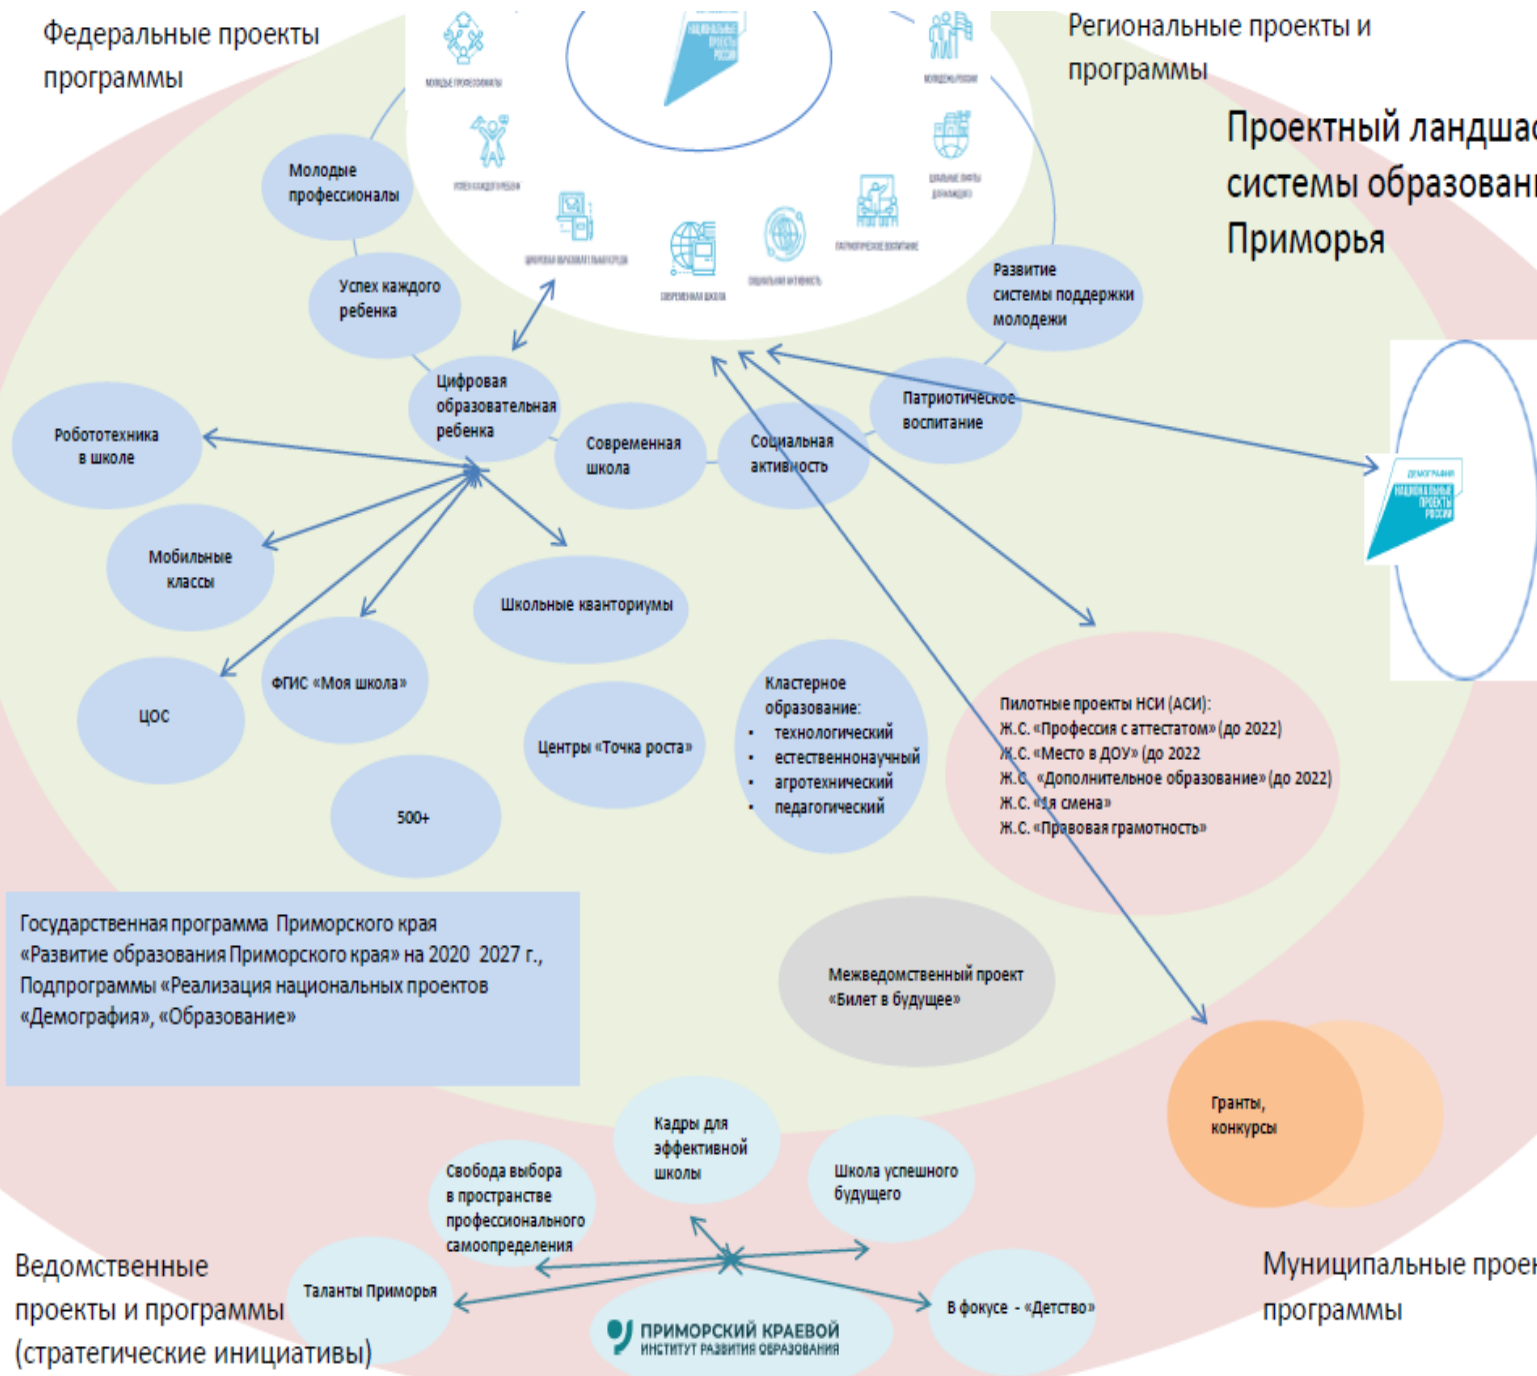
Федеральные проекты программы

Региональные проекты и программы

Проектный ландша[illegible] системы образован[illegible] Приморья

МОЛОДЫЕ ПРОФЕССИОНАЛЫ

УСПЕХ КАЖДОГО РЕБЕНКА

ЦИФРОВАЯ ОБРАЗОВАТЕЛЬНАЯ СРЕДА

СОВРЕМЕННАЯ ШКОЛА

СОЦИАЛЬНАЯ АКТИВНОСТЬ

ПАТРИОТИЧЕСКОЕ ВОСПИТАНИЕ

МОЛОДЕЖЬ РОССИИ

ЦИФРОВЫЕ ОФИСЫ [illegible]

НАЦИОНАЛЬНЫЕ ПРОЕКТЫ РОССИИ

Молодые профессионалы

Успех каждого ребенка

Цифровая образовательная ребенка

Развитие системы поддержки молодежи

Патриотическое воспитание

Робототехника в школе

Современная школа

Социальная активность

ДЕМОГРАФИЯ НАЦИОНАЛЬНЫЕ ПРОЕКТЫ РОССИИ

Мобильные классы

Школьные кванториумы

ЦОС

ФГИС «Моя школа»

Центры «Точка роста»

Кластерное образование:
• технологический
• естественнонаучный
• агротехнический
• педагогический

Пилотные проекты НСИ (АСИ):
Ж.С. «Профессия с аттестатом» (до 2022)
Ж.С. «Место в ДОУ» (до 2022
Ж.С. «Дополнительное образование» (до 2022)
Ж.С. «1я смена»
Ж.С. «Правовая грамотность»

500+

Государственная программа Приморского края «Развитие образования Приморского края» на 2020 2027 г., Подпрограммы «Реализация национальных проектов «Демография», «Образование»

Межведомственный проект «Билет в будущее»

Гранты, конкурсы

Кадры для эффективной школы

Свобода выбора в пространстве профессионального самоопределения

Школа успешного будущего

Ведомственные проекты и программы (стратегические инициативы)

Таланты Приморья

В фокусе - «Детство»

ПРИМОРСКИЙ КРАЕВОЙ ИНСТИТУТ РАЗВИТИЯ ОБРАЗОВАНИЯ

Муниципальные прое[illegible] программы